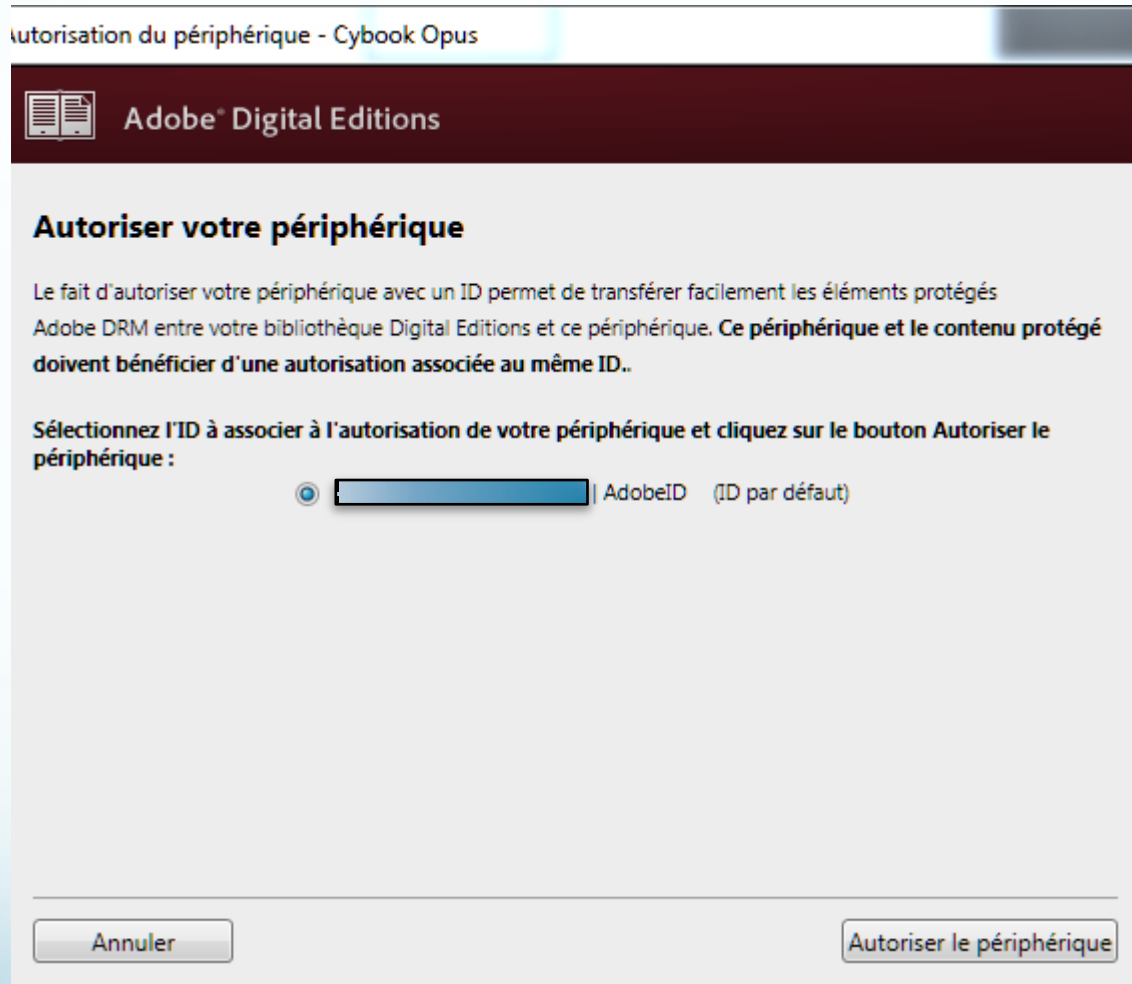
utorisation du périphérique - Cybook Opus

Adobe® Digital Editions

Autoriser votre périphérique

Le fait d'autoriser votre périphérique avec un ID permet de transférer facilement les éléments protégés Adobe DRM entre votre bibliothèque Digital Editions et ce périphérique. Ce périphérique et le contenu protégé doivent bénéficier d'une autorisation associée au même ID..

Sélectionnez l'ID à associer à l'autorisation de votre périphérique et cliquez sur le bouton Autoriser le périphérique :

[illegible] | AdobeID (ID par défaut)

Annuler

Autoriser le périphérique